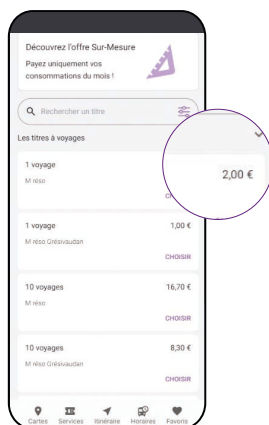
Découvrez l'offre Sur-Mesure

Payez uniquement vos consommations du mois !

Rechercher un titre

Les titres à voyages

1 voyage

M réso

2,00 €

CHOISIR

1 voyage

1,00 €

M réso Grésivaudan

CHOISIR

10 voyages

16,70 €

M réso

CHOISIR

10 voyages

8,30 €

M réso Grésivaudan

CHOISIR

Cartes Services Itinéraire Horaires Favoris